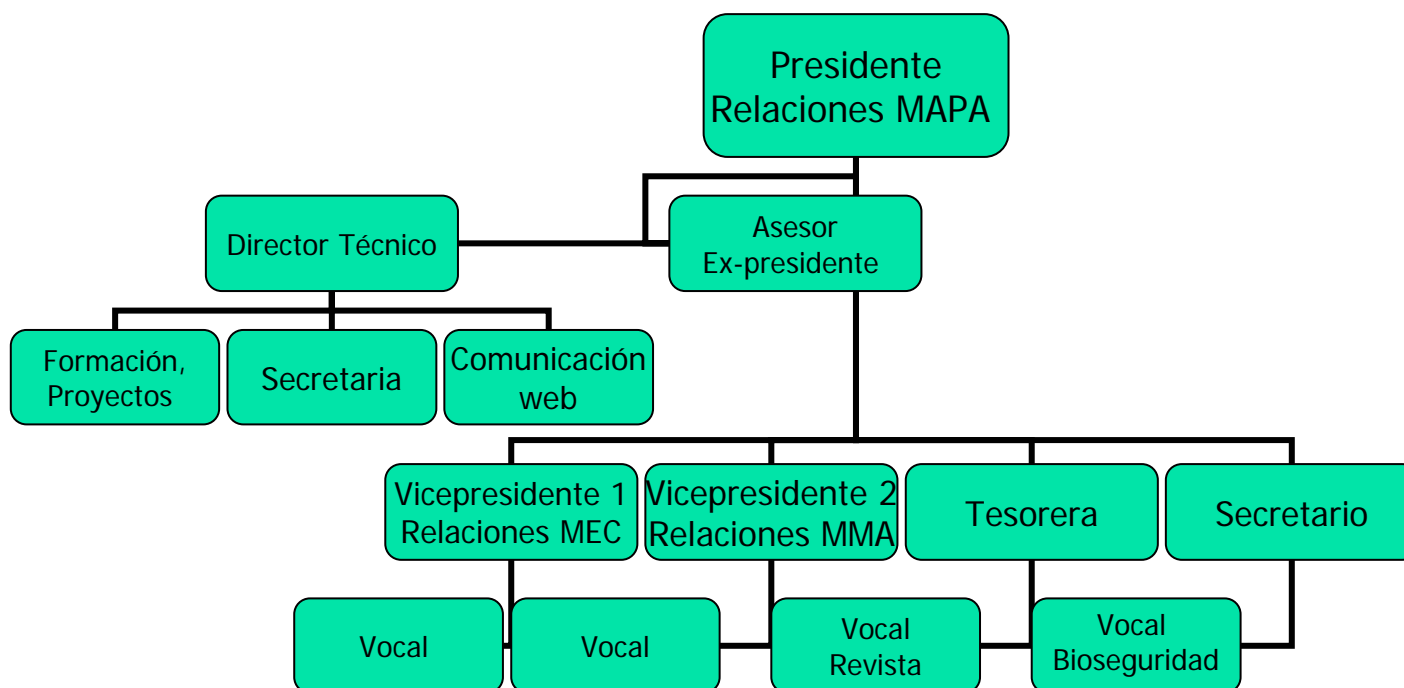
Presidente
Relaciones MAPA

Director Técnico

Asesor
Ex-presidente

Formación, Proyectos

Secretaria

Comunicación web

Vicepresidente 1
Relaciones MEC

Vicepresidente 2
Relaciones MMA

Tesorera

Secretario

Vocal

Vocal

Vocal
Revista

Vocal
Bioseguridad